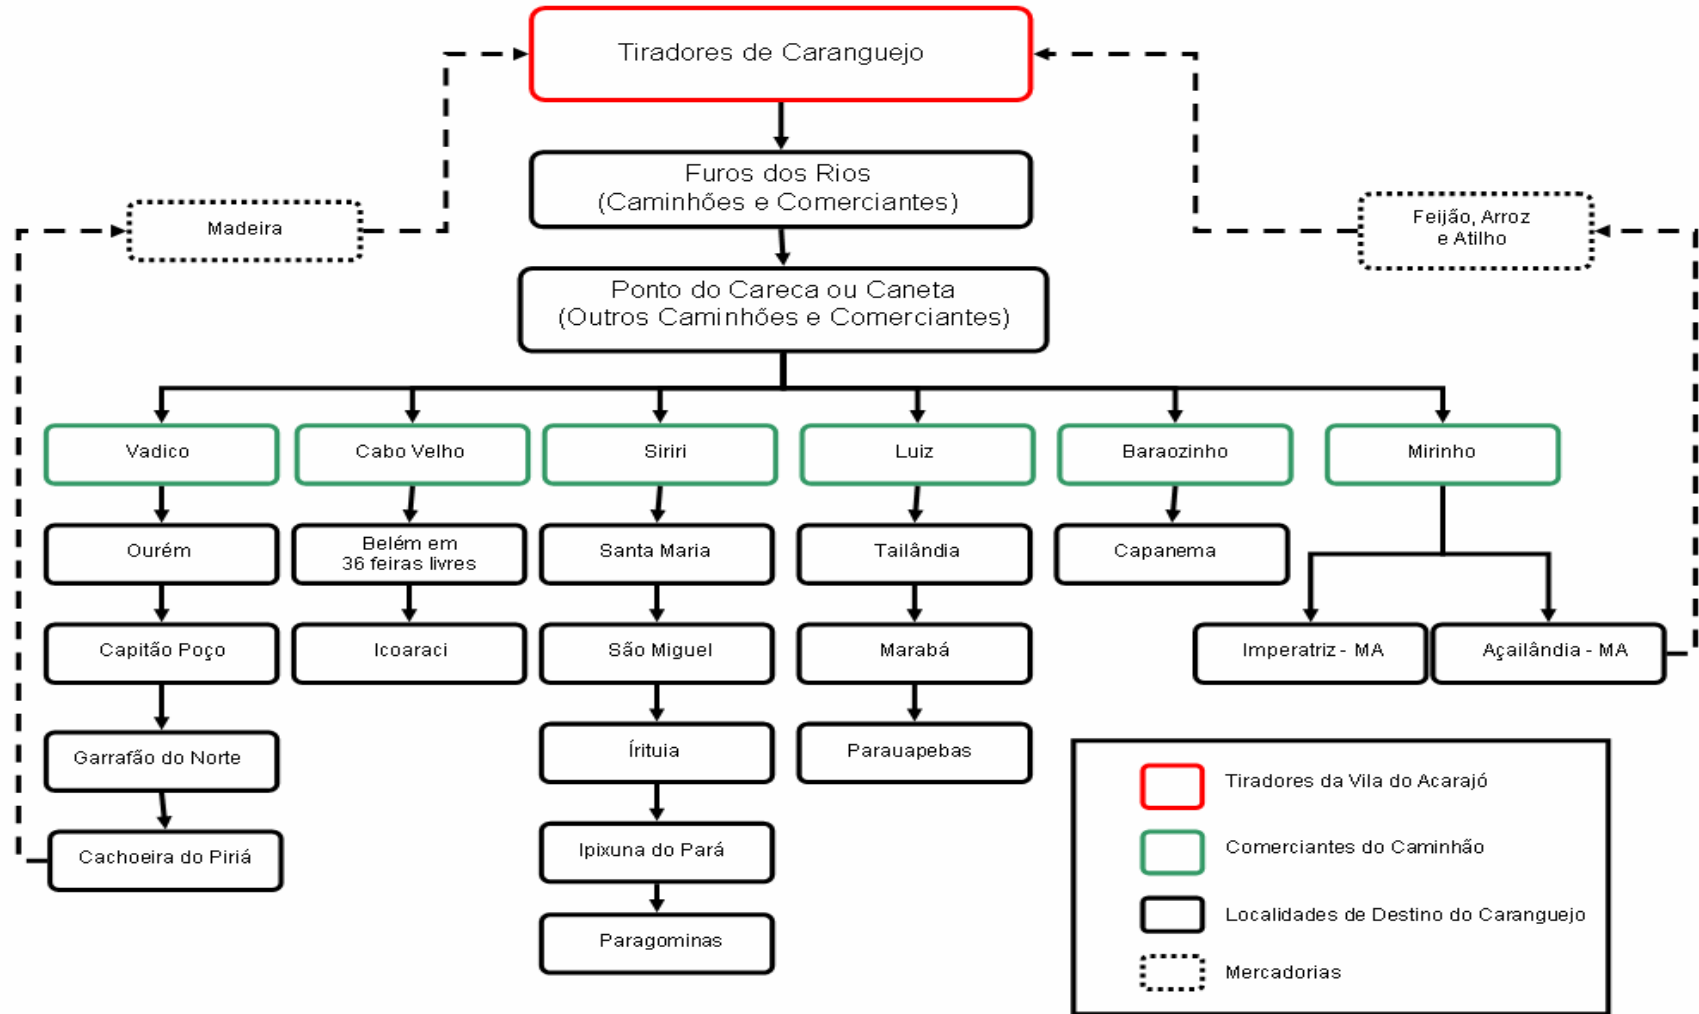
Tiradores de Caranguejo

Furos dos Rios
(Caminhões e Comerciantes)

Ponto do Careca ou Caneta
(Outros Caminhões e Comerciantes)

Madeira

Feijão, Arroz
e Atilho

Vadico

Cabo Velho

Siriri

Luiz

Baraozinho

Mirinho

Ourém

Belém em
36 feiras livres

Santa Maria

Tailândia

Capanema

Capitão Poço

Icoaraci

São Miguel

Marabá

Imperatriz - MA

Açailândia - MA

Garrafão do Norte

Írituia

Parauapebas

Cachoeira do Piriá

Ipixuna do Pará

Paragominas

Tiradores da Vila do Acarajó

Comerciantes do Caminhão

Localidades de Destino do Caranguejo

Mercadorias